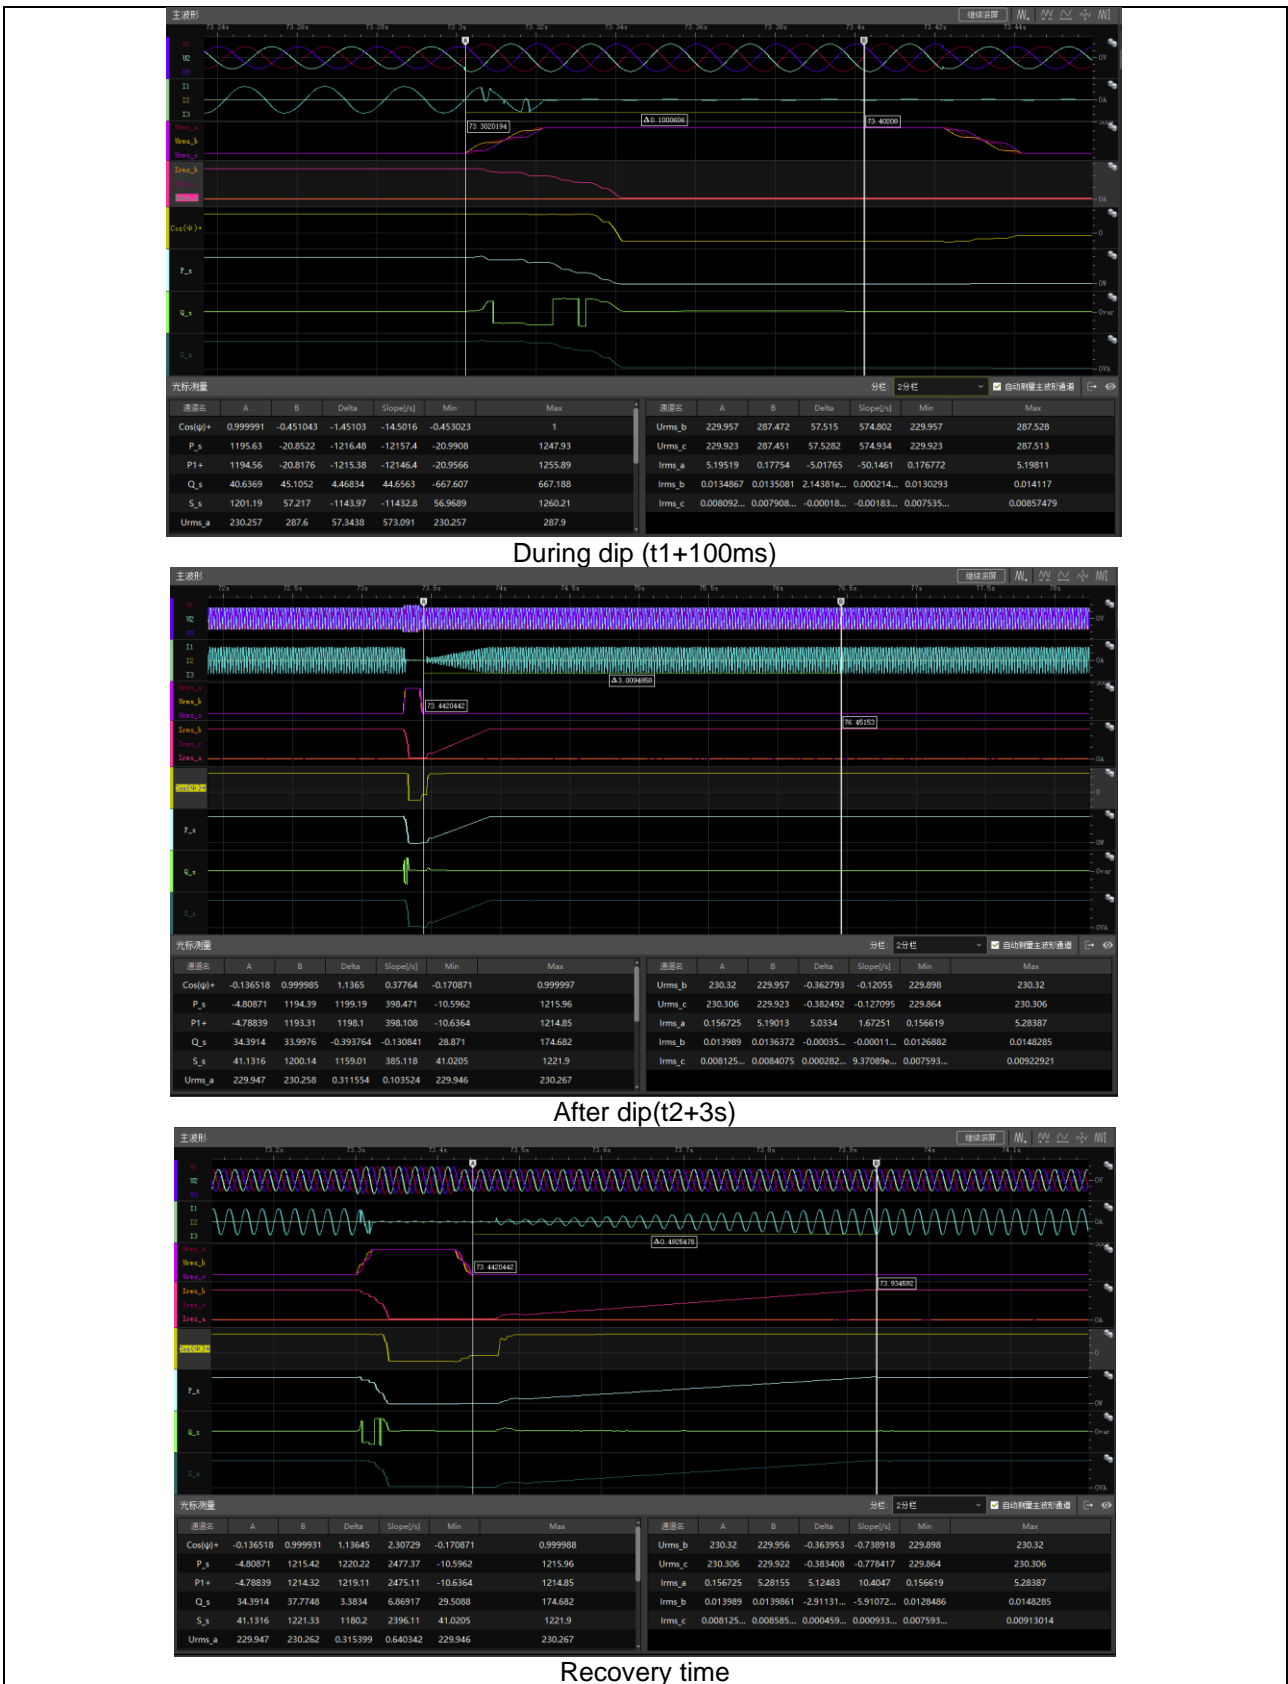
主波形

73.3020194
Δ0.1000606
73.40208

光标测量
分栏 2分栏
自动测量主波形通道

| 通道名 | A | B | Delta | Slope[/s] | Min | Max |
|---|---|---|---|---|---|---|
| Cos(φ)+ | 0.999991 | -0.451043 | -1.45103 | -14.5016 | -0.453023 | 1 |
| P_s | 1195.63 | -20.8522 | -1216.48 | -12157.4 | -20.9908 | 1247.93 |
| P1+ | 1194.56 | -20.8176 | -1215.38 | -12146.4 | -20.9566 | 1255.89 |
| Q_s | 40.6369 | 45.1052 | 4.46834 | 44.6563 | -667.607 | 667.188 |
| S_s | 1201.19 | 57.217 | -1143.97 | -11432.8 | 56.9689 | 1260.21 |
| Urms_a | 230.257 | 287.6 | 57.3438 | 573.091 | 230.257 | 287.9 |

| 通道名 | A | B | Delta | Slope[/s] | Min | Max |
|---|---|---|---|---|---|---|
| Urms_b | 229.957 | 287.472 | 57.515 | 574.802 | 229.957 | 287.528 |
| Urms_c | 229.923 | 287.451 | 57.5282 | 574.934 | 229.923 | 287.513 |
| Irms_a | 5.19519 | 0.17754 | -5.01765 | -50.1461 | 0.176772 | 5.19811 |
| Irms_b | 0.0134867 | 0.0135081 | 2.14381e... | 0.000214... | 0.0130293 | 0.014117 |
| Irms_c | 0.008092... | 0.007908... | -0.00018... | -0.00183... | 0.007535... | 0.00857479 |

During dip (t1+100ms)

主波形

Δ3.0094958
73.4420442
76.45153

光标测量
分栏 2分栏
自动测量主波形通道

| 通道名 | A | B | Delta | Slope[/s] | Min | Max |
|---|---|---|---|---|---|---|
| Cos(φ)+ | -0.136518 | 0.999985 | 1.1365 | 0.37764 | -0.170871 | 0.999997 |
| P_s | -4.80871 | 1194.39 | 1199.19 | 398.471 | -10.5962 | 1215.96 |
| P1+ | -4.78839 | 1193.31 | 1198.1 | 398.108 | -10.6364 | 1214.85 |
| Q_s | 34.3914 | 33.9976 | -0.393764 | -0.130841 | 28.871 | 174.682 |
| S_s | 41.1316 | 1200.14 | 1159.01 | 385.118 | 41.0205 | 1221.9 |
| Urms_a | 229.947 | 230.258 | 0.311554 | 0.103524 | 229.946 | 230.267 |

| 通道名 | A | B | Delta | Slope[/s] | Min | Max |
|---|---|---|---|---|---|---|
| Urms_b | 230.32 | 229.957 | -0.362793 | -0.12055 | 229.898 | 230.32 |
| Urms_c | 230.306 | 229.923 | -0.382492 | -0.127095 | 229.864 | 230.306 |
| Irms_a | 0.156725 | 5.19013 | 5.0334 | 1.67251 | 0.156619 | 5.28387 |
| Irms_b | 0.013989 | 0.0136372 | -0.00035... | -0.00011... | 0.0126882 | 0.0148285 |
| Irms_c | 0.008125... | 0.0084075 | 0.000282... | 9.37089e... | 0.007593... | 0.00922921 |

After dip(t2+3s)

主波形

Δ0.4925478
73.4420442
73.934592

光标测量
分栏 2分栏
自动测量主波形通道

| 通道名 | A | B | Delta | Slope[/s] | Min | Max |
|---|---|---|---|---|---|---|
| Cos(φ)+ | -0.136518 | 0.999931 | 1.13645 | 2.30729 | -0.170871 | 0.999988 |
| P_s | -4.80871 | 1215.42 | 1220.22 | 2477.37 | -10.5962 | 1215.96 |
| P1+ | -4.78839 | 1214.32 | 1219.11 | 2475.11 | -10.6364 | 1214.85 |
| Q_s | 34.3914 | 37.7748 | 3.3834 | 6.86917 | 29.5088 | 174.682 |
| S_s | 41.1316 | 1221.33 | 1180.2 | 2396.11 | 41.0205 | 1221.9 |
| Urms_a | 229.947 | 230.262 | 0.315399 | 0.640342 | 229.946 | 230.267 |

| 通道名 | A | B | Delta | Slope[/s] | Min | Max |
|---|---|---|---|---|---|---|
| Urms_b | 230.32 | 229.956 | -0.363953 | -0.738918 | 229.898 | 230.32 |
| Urms_c | 230.306 | 229.922 | -0.383408 | -0.778417 | 229.864 | 230.306 |
| Irms_a | 0.156725 | 5.28155 | 5.12483 | 10.4047 | 0.156619 | 5.28387 |
| Irms_b | 0.013989 | 0.0139861 | -2.91131... | -5.91072... | 0.0128486 | 0.0148285 |
| Irms_c | 0.008125... | 0.008585... | 0.000459... | 0.000933... | 0.007593... | 0.00913014 |

Recovery time